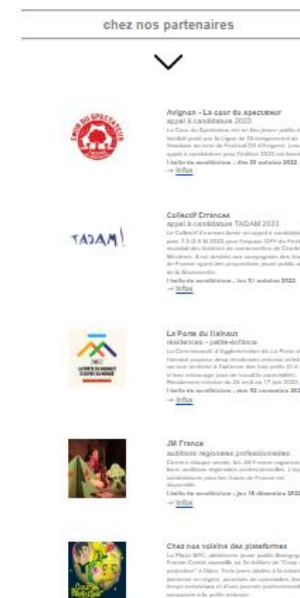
chez nos partenaires

Avignon - La cour du spectateur
appel à candidature 2023
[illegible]
l'info de candidature : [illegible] 2022
→ infos

Collectif Errances
appel à candidature TADAM 2023
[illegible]
l'info de candidature : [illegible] 2022
→ infos

TADAM!

La Porte du Hainaut
résidences - petite-enfance
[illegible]
l'info de candidature : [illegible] 2022
→ infos

JM France
auditions régionales professionnelles
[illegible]
l'info de candidature : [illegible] 2022
→ infos

Chez nos voisins des plateformes
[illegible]